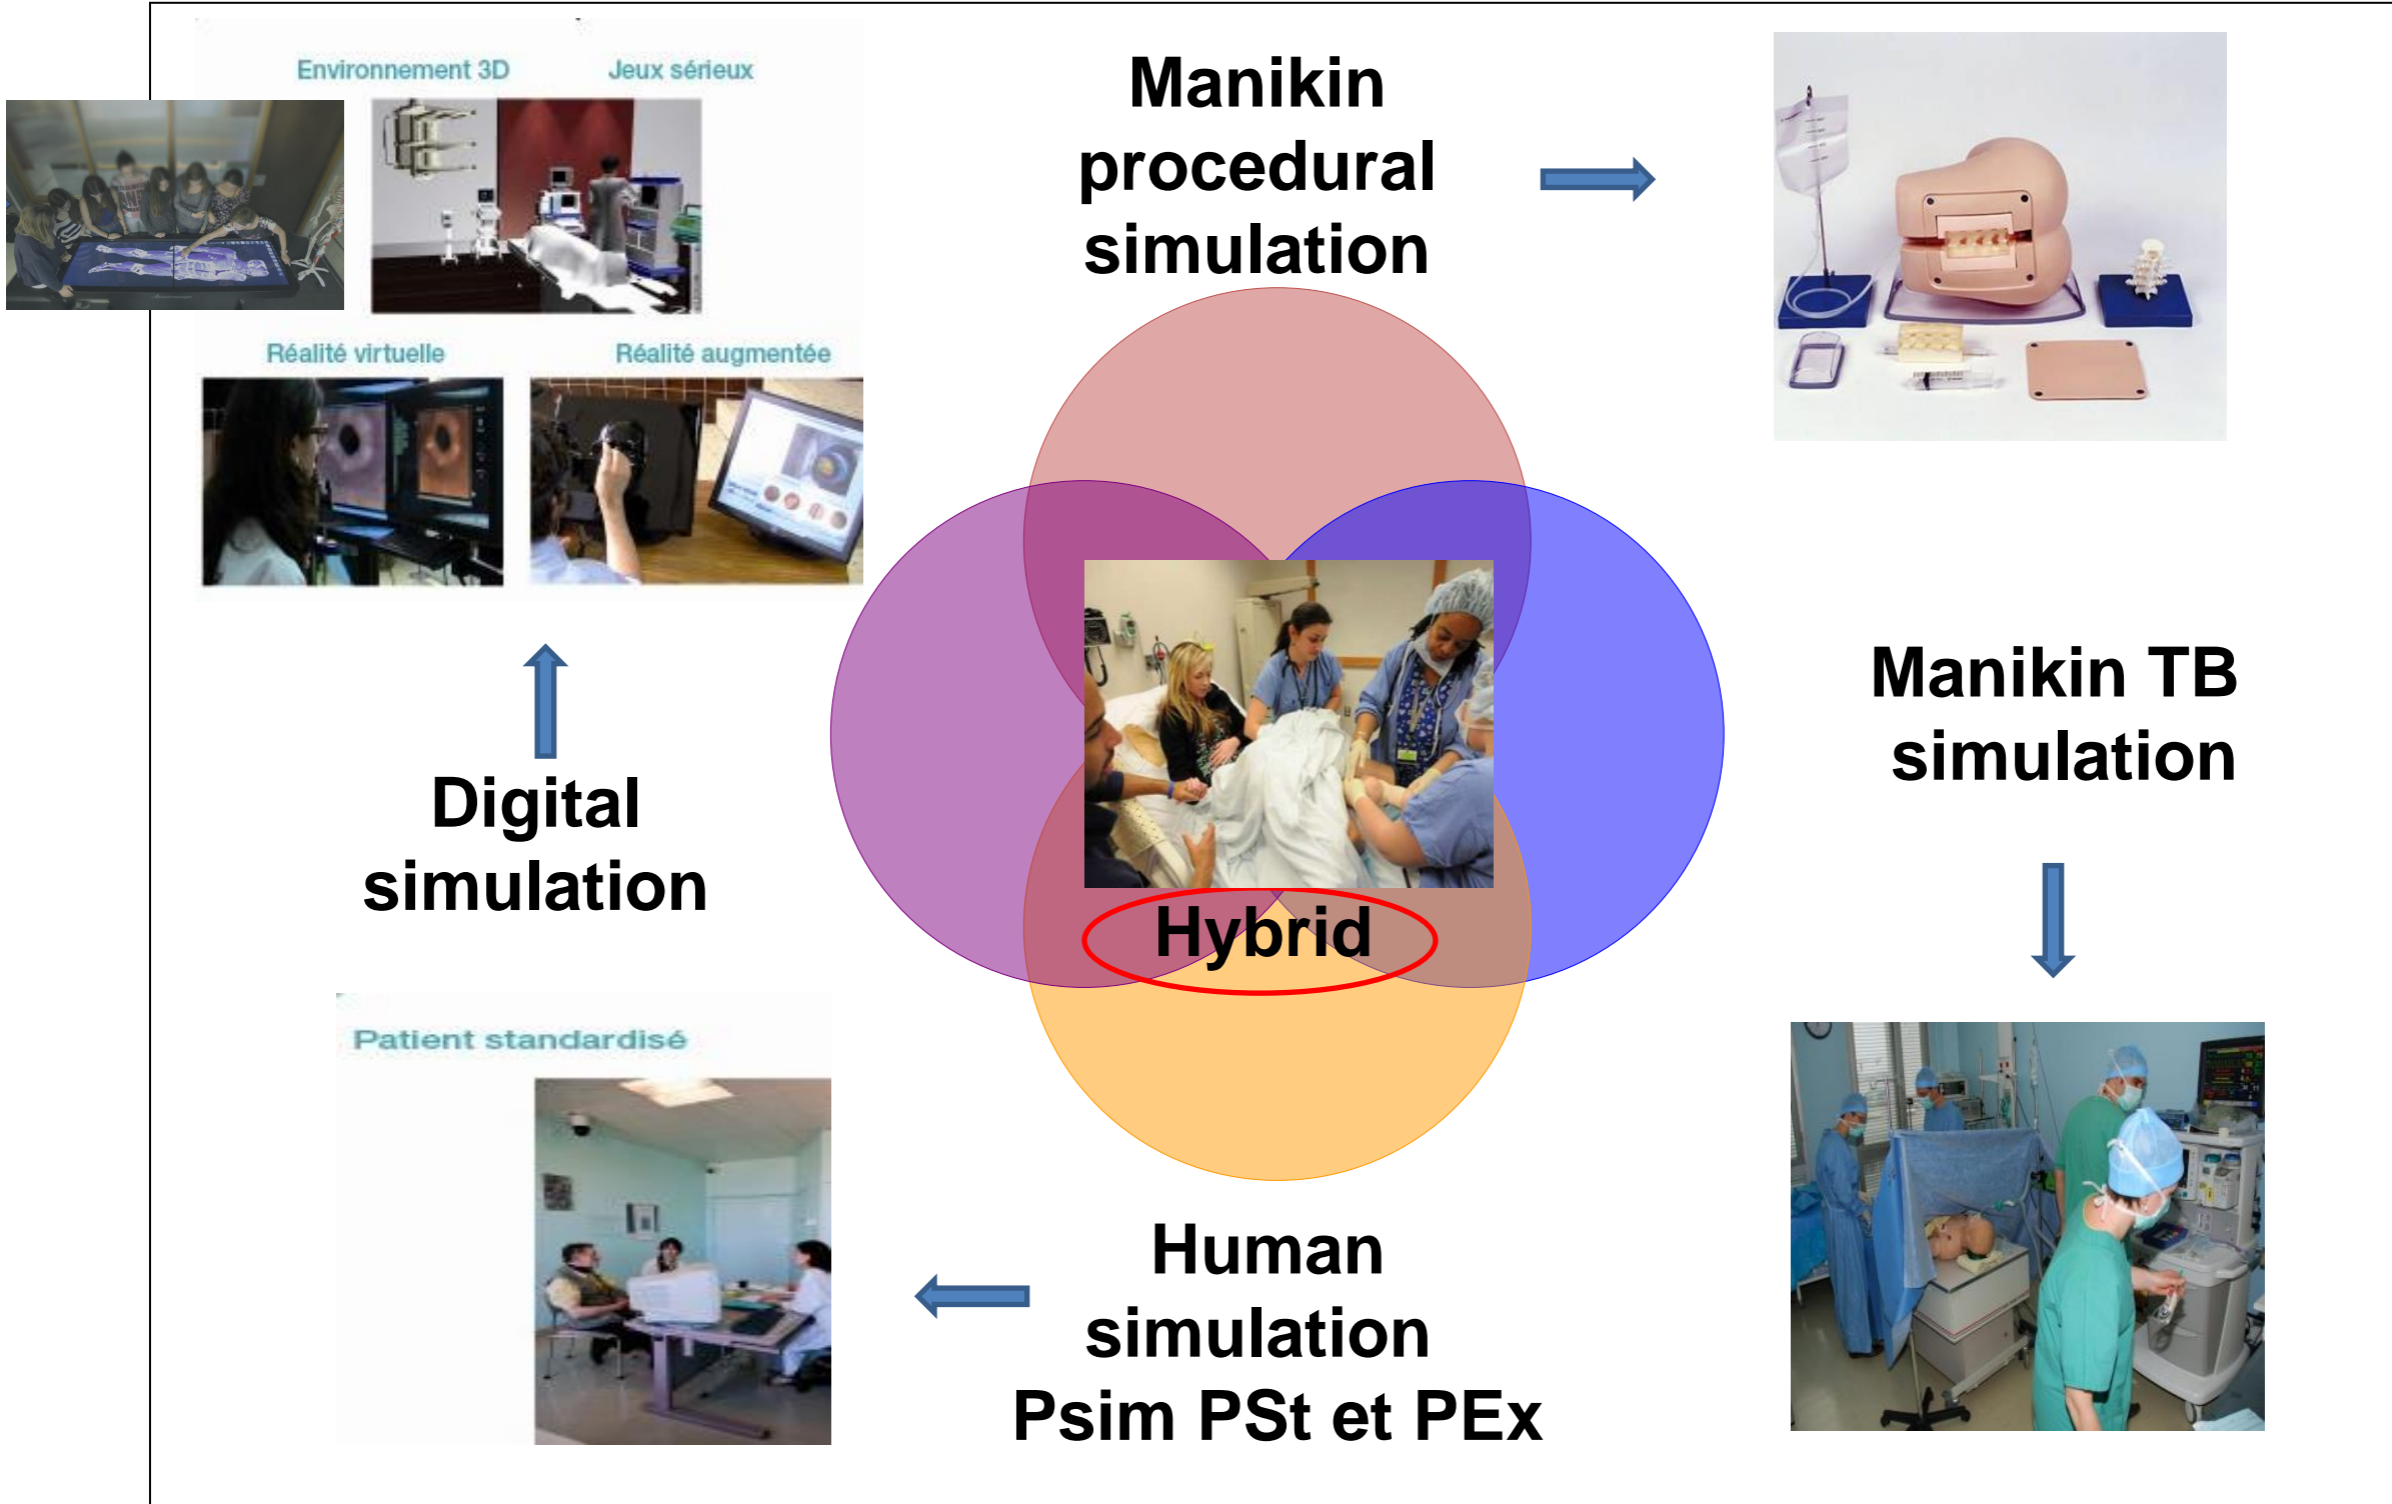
Environnement 3D

Jeux sérieux

Réalité virtuelle

Réalité augmentée

Manikin procedural simulation

Manikin TB simulation

Digital simulation

Hybrid

Patient standardisé

Human simulation Psim PSt et PEx